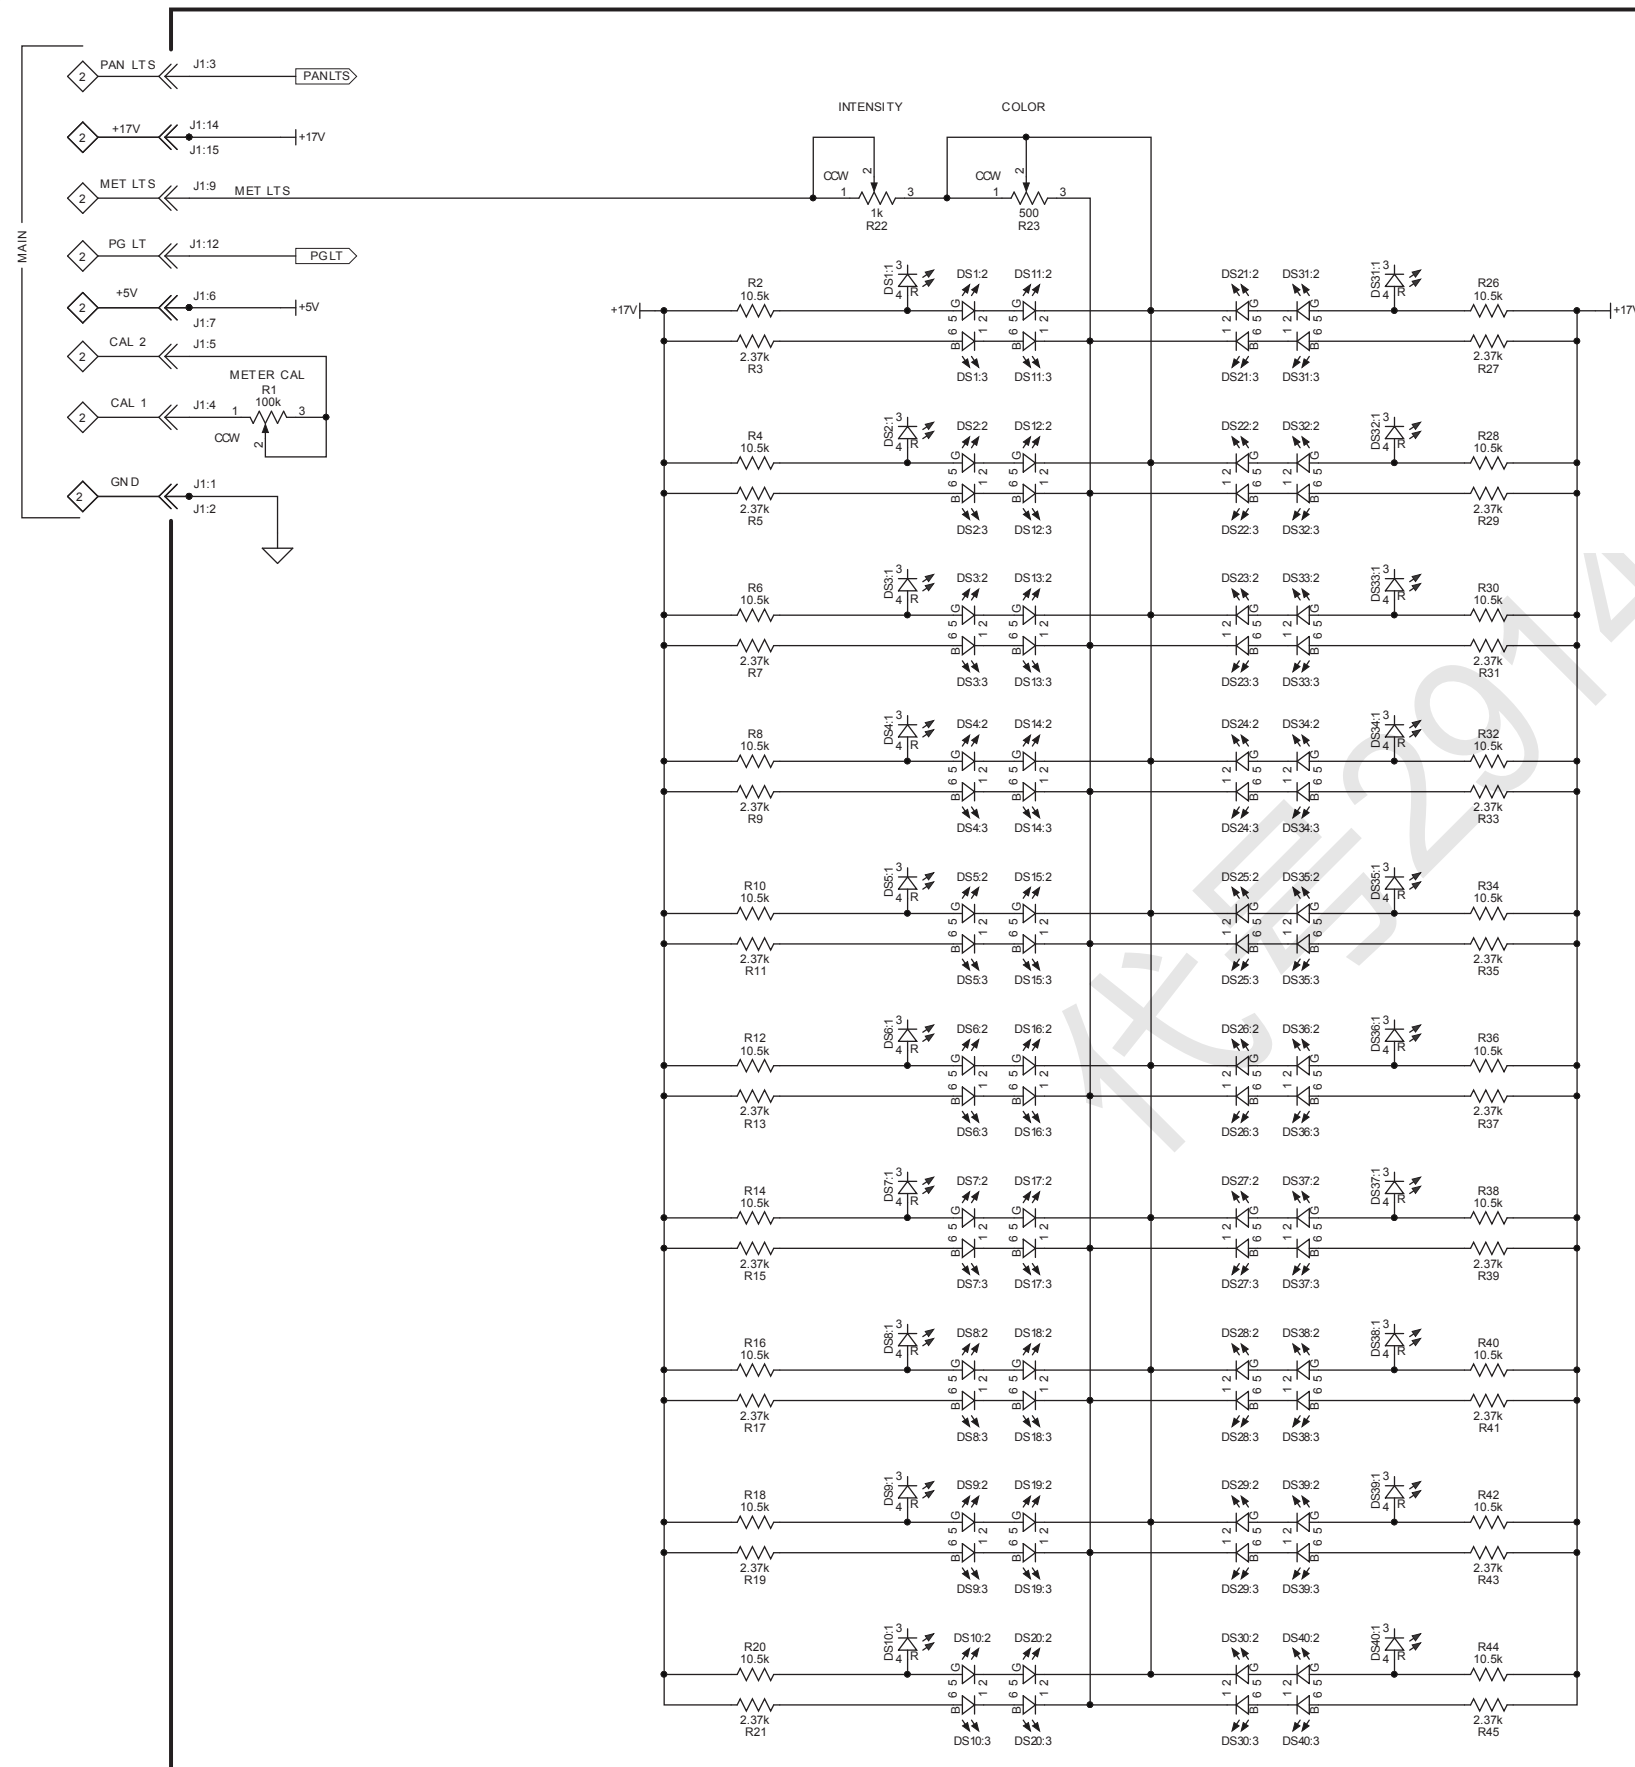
MAIN

2 PAN LTS J1:3 PANLTS
2 +17V J1:14 J1:15 +17V
2 MET LTS J1:9 MET LTS
2 PG LT J1:12 PGLT
2 +5V J1:6 J1:7 +5V
2 CAL 2 J1:5
METER CAL R1 100k
2 CAL 1 J1:4 1 3 2 CCW
2 GND J1:1 J1:2

INTENSITY
CCW 1 2 3 1k R22

COLOR
CCW 1 2 3 500 R23

+17V
R2 10.5k DS1:1 3 4 R DS1:2 DS11:2 G 5 2 G 5 2 B 6 1 B 6 1 2.37k R3 DS1:3 DS11:3
R4 10.5k DS2:1 3 4 R DS2:2 DS12:2 2.37k R5 DS2:3 DS12:3
R6 10.5k DS3:1 3 4 R DS3:2 DS13:2 2.37k R7 DS3:3 DS13:3
R8 10.5k DS4:1 3 4 R DS4:2 DS14:2 2.37k R9 DS4:3 DS14:3
R10 10.5k DS5:1 3 4 R DS5:2 DS15:2 2.37k R11 DS5:3 DS15:3
R12 10.5k DS6:1 3 4 R DS6:2 DS16:2 2.37k R13 DS6:3 DS16:3
R14 10.5k DS7:1 3 4 R DS7:2 DS17:2 2.37k R15 DS7:3 DS17:3
R16 10.5k DS8:1 3 4 R DS8:2 DS18:2 2.37k R17 DS8:3 DS18:3
R18 10.5k DS9:1 3 4 R DS9:2 DS19:2 2.37k R19 DS9:3 DS19:3
R20 10.5k DS10:1 3 4 R DS10:2 DS20:2 2.37k R21 DS10:3 DS20:3

DS21:2 DS31:2 DS31:1 3 4 R R26 10.5k +17V 2.37k R27 DS21:3 DS31:3
DS22:2 DS32:2 DS32:1 3 4 R R28 10.5k 2.37k R29 DS22:3 DS32:3
DS23:2 DS33:2 DS33:1 3 4 R R30 10.5k 2.37k R31 DS23:3 DS33:3
DS24:2 DS34:2 DS34:1 3 4 R R32 10.5k 2.37k R33 DS24:3 DS34:3
DS25:2 DS35:2 DS35:1 3 4 R R34 10.5k 2.37k R35 DS25:3 DS35:3
DS26:2 DS36:2 DS36:1 3 4 R R36 10.5k 2.37k R37 DS26:3 DS36:3
DS27:2 DS37:2 DS37:1 3 4 R R38 10.5k 2.37k R39 DS27:3 DS37:3
DS28:2 DS38:2 DS38:1 3 4 R R40 10.5k 2.37k R41 DS28:3 DS38:3
DS29:2 DS39:2 DS39:1 3 4 R R42 10.5k 2.37k R43 DS29:3 DS39:3
DS30:2 DS40:2 DS40:1 3 4 R R44 10.5k 2.37k R45 DS30:3 DS40:3